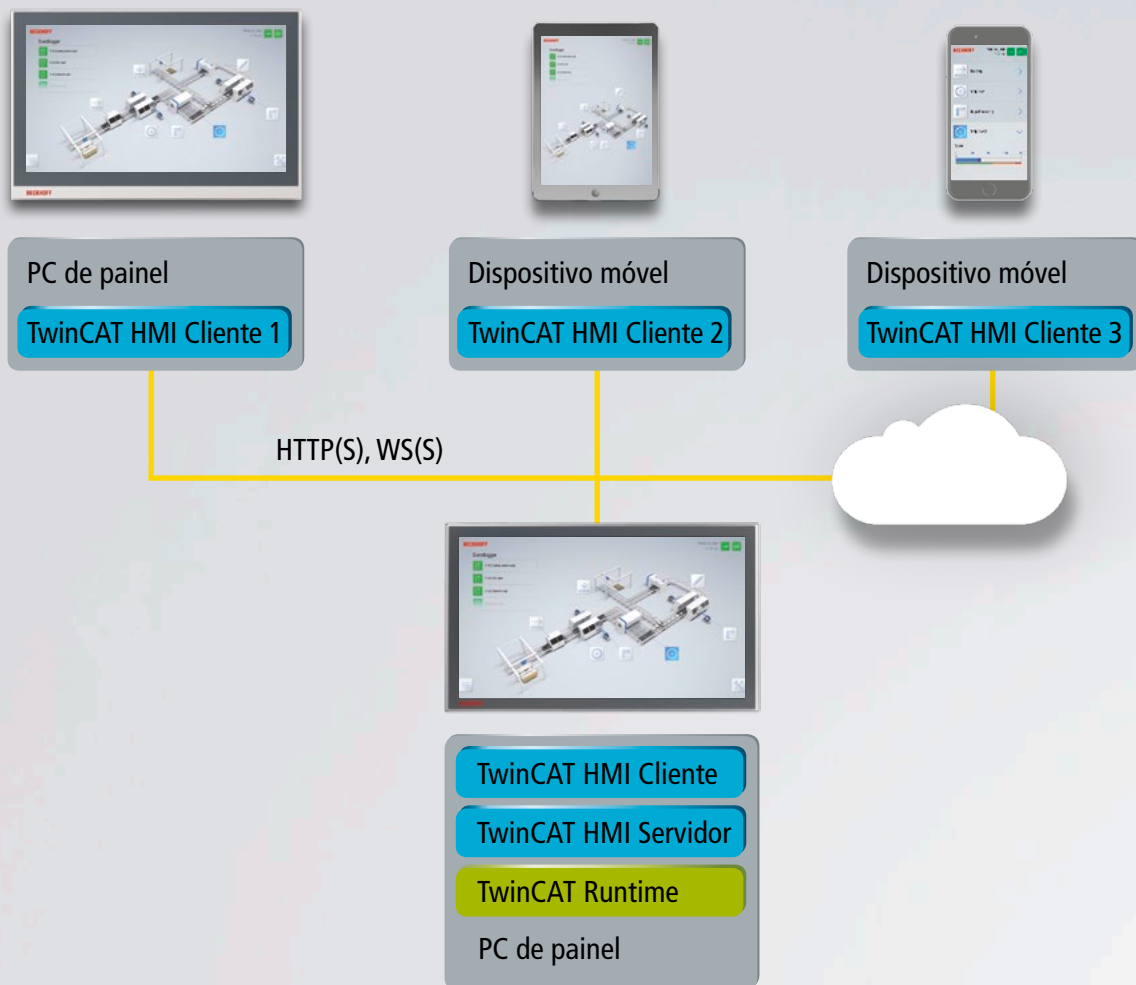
PC de painel
TwinCAT HMI Cliente 1

Dispositivo móvel
TwinCAT HMI Cliente 2

Dispositivo móvel
TwinCAT HMI Cliente 3

HTTP(S), WS(S)

TwinCAT HMI Cliente
TwinCAT HMI Servidor
TwinCAT Runtime
PC de painel